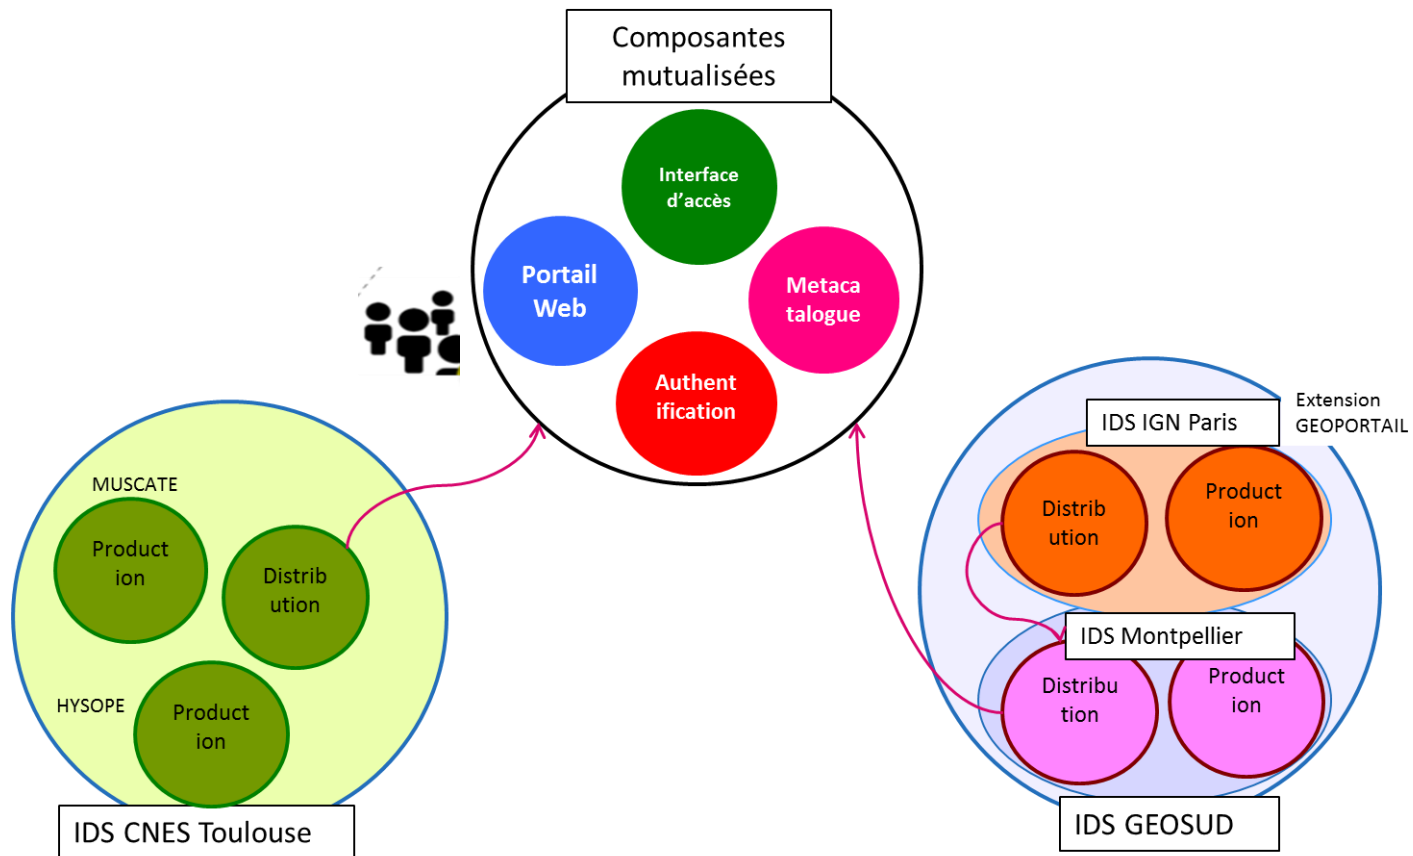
Composantes mutualisées

Interface d'accès

Portail Web

Metacatalogue

Authentification

MUSCATE

Production

Distribution

HYSOPE

Production

IDS CNES Toulouse

Extension GEOPORTAIL

IDS IGN Paris

Distribution

Production

IDS Montpellier

Distribution

Production

IDS GEOSUD